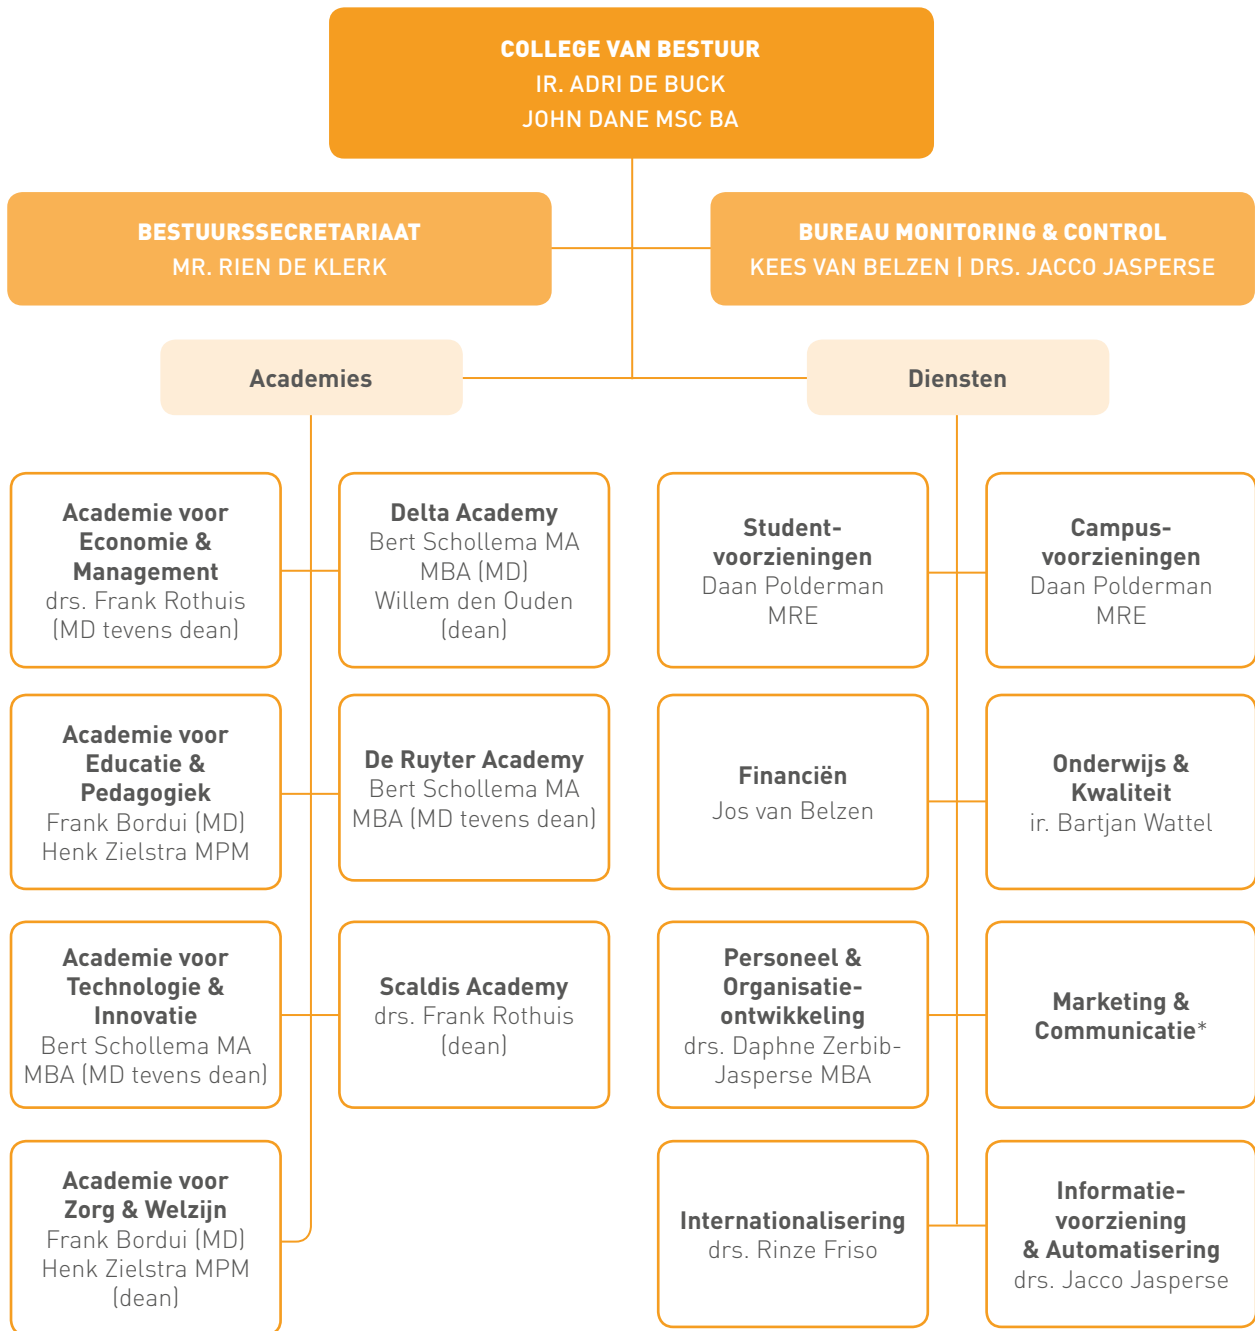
COLLEGE VAN BESTUUR
IR. ADRI DE BUCK
JOHN DANE MSC BA

BESTUURSSECRETARIAAT
MR. RIEN DE KLERK

BUREAU MONITORING & CONTROL
KEES VAN BELZEN | DRS. JACCO JASPERSE

Academies

Diensten

Academie voor Economie & Management
drs. Frank Rothuis (MD tevens dean)

Delta Academy
Bert Schollema MA MBA (MD)
Willem den Ouden (dean)

Academie voor Educatie & Pedagogiek
Frank Bordui (MD)
Henk Zielstra MPM

De Ruyter Academy
Bert Schollema MA MBA (MD tevens dean)

Academie voor Technologie & Innovatie
Bert Schollema MA MBA (MD tevens dean)

Scaldis Academy
drs. Frank Rothuis (dean)

Academie voor Zorg & Welzijn
Frank Bordui (MD)
Henk Zielstra MPM (dean)

Studentvoorzieningen
Daan Polderman MRE

Campusvoorzieningen
Daan Polderman MRE

Financiën
Jos van Belzen

Onderwijs & Kwaliteit
ir. Bartjan Wattel

Personeel & Organisatieontwikkeling
drs. Daphne Zerbib-Jasperse MBA

Marketing & Communicatie*

Internationalisering
drs. Rinze Friso

Informatievoorziening & Automatisering
drs. Jacco Jasperse